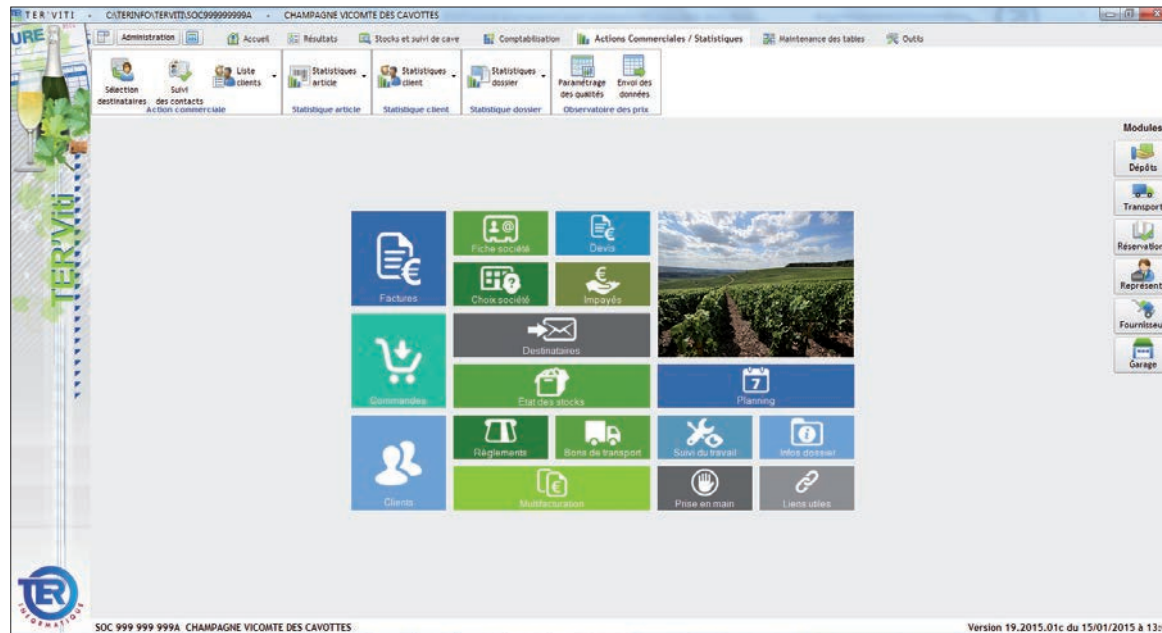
TER'VITI - C:\TERINFO\TERVITI\SOC999999999A - CHAMPAGNE VICOMTE DES CAVOTTES

URE

Administration

Accueil | Résultats | Stocks et suivi de cave | Comptabilisation | Actions Commerciales / Statistiques | Maintenance des tables | Outils

Sélection destinataires | Suivi des contacts | Liste clients
Action commerciale

Statistiques article
Statistique article

Statistiques client
Statistique client

Statistiques dossier
Statistique dossier

Paramétrage des qualités | Envoi des données
Observatoire des prix

TER'Viti

Factures
Fiche société
Devis
Choix société
Impayés
Destinataires
Commandes
Etat des stocks
Planning
Réglements
Bons de transport
Suivi du travail
Infos dossier
Clients
Multifacturation
Prise en main
Liens utiles

Modules
Dépôts
Transport
Réservation
Représent
Fournisseu
Garage

TER INFORMATIQUE

SOC 999 999 999A CHAMPAGNE VICOMTE DES CAVOTTES

Version 19.2015.01c du 15/01/2015 à 13: